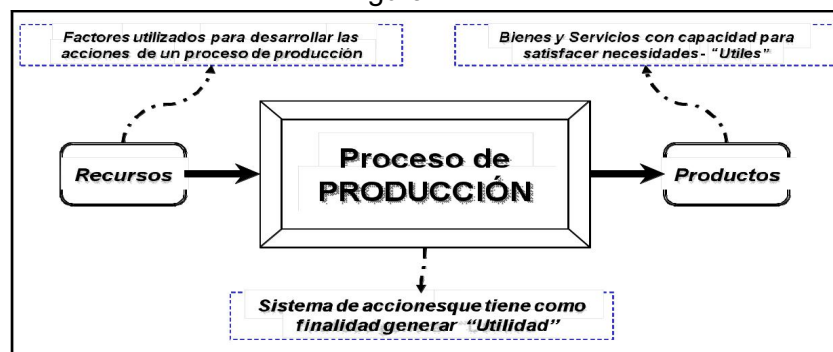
Factores utilizados para desarrollar las acciones de un proceso de producción

Bienes y Servicios con capacidad para satisfacer necesidades - "Utiles"

Recursos

Proceso de PRODUCCIÓN

Productos

Sistema de accionesque tiene como finalidad generar "Utilidad"